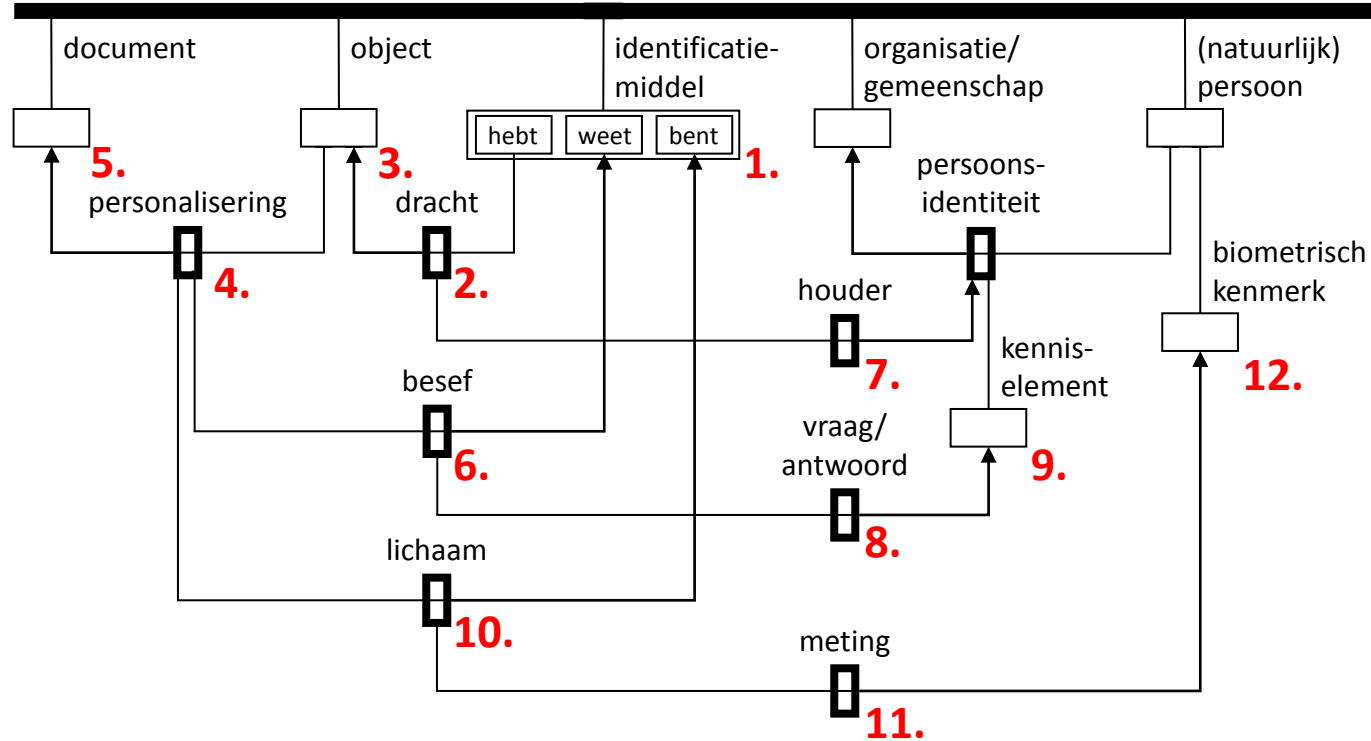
document

object

identificatiemiddel

organisatie/ gemeenschap

(natuurlijk) persoon

hebt weet bent

1.

5.

3.

personalisering

dracht

persoonsidentiteit

4.

2.

biometrisch kenmerk

houder

7.

kennis-element

12.

besef

6.

vraag/ antwoord

9.

8.

lichaam

10.

meting

11.